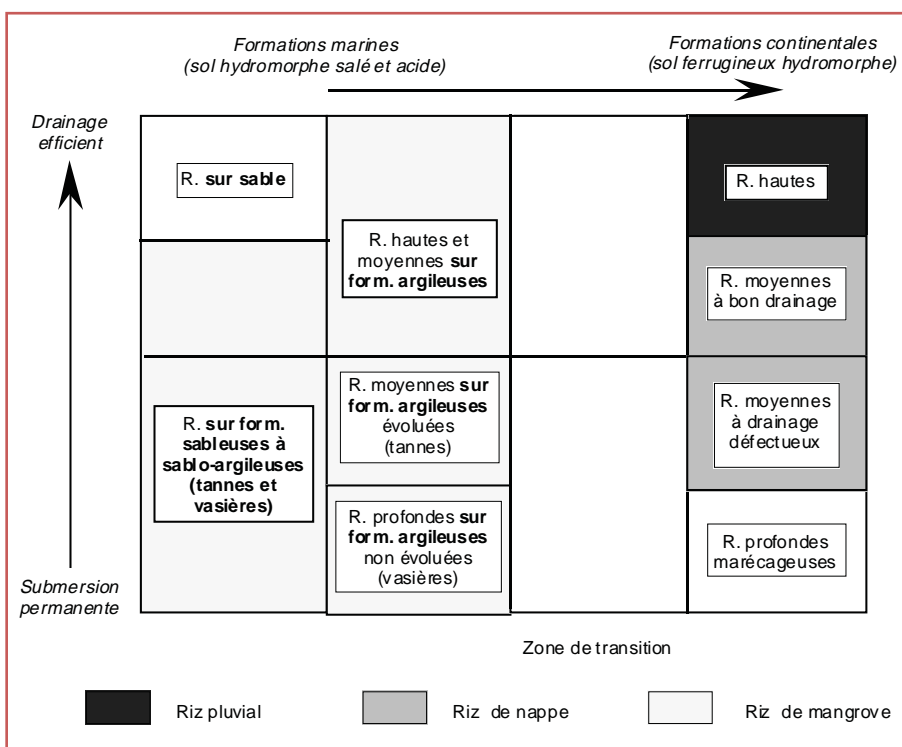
Formations marines
(sol hydromorphe salé et acide)

Formations continentales
(sol ferrugineux hydromorphe)

Drainage efficient

Submersion permanente

R. sur sable

R. hautes et moyennes sur form. argileuses

R. hautes

R. moyennes à bon drainage

R. sur form. sableuses à sablo-argileuses (tannes et vasières)

R. moyennes sur form. argileuses évoluées (tannes)

R. moyennes à drainage défectueux

R. profondes sur form. argileuses non évoluées (vasières)

R. profondes marécageuses

Zone de transition

Riz pluvial

Riz de nappe

Riz de mangrove